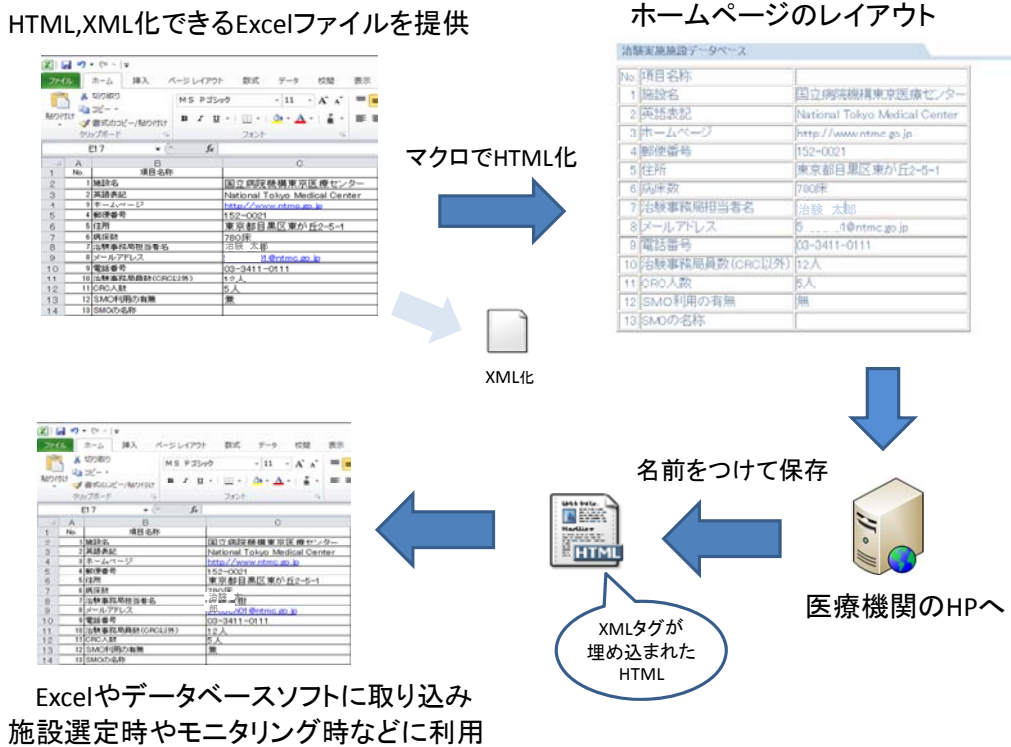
HTML,XML化できるExcelファイルを提供

ホームページのレイアウト

ファイル　ホーム　挿入　ページレイアウト　数式　データ　校閲　表示

E17

| | A | B | C |
|---|---|---|---|
| 1 | No. | 項目名称 | |
| 2 | 1 | 施設名 | 国立病院機構東京医療センター |
| 3 | 2 | 英語表記 | National Tokyo Medical Center |
| 4 | 3 | ホームページ | http://www.ntmc.go.jp |
| 5 | 4 | 郵便番号 | 152-0021 |
| 6 | 5 | 住所 | 東京都目黒区東が丘2-5-1 |
| 7 | 6 | 病床数 | 780床 |
| 8 | 7 | 治験事務局担当者名 | 治験　太郎 |
| 9 | 8 | メールアドレス | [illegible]@ntmc.go.jp |
| 10 | 9 | 電話番号 | 03-3411-0111 |
| 11 | 10 | 治験事務局員数(CRC以外) | 12人 |
| 12 | 11 | CRC人数 | 5人 |
| 13 | 12 | SMO利用の有無 | 無 |
| 14 | 13 | SMOの名称 | |

マクロでHTML化

治験実施施設データベース

| No. | 項目名称 | |
|---|---|---|
| 1 | 施設名 | 国立病院機構東京医療センター |
| 2 | 英語表記 | National Tokyo Medical Center |
| 3 | ホームページ | http://www.ntmc.go.jp |
| 4 | 郵便番号 | 152-0021 |
| 5 | 住所 | 東京都目黒区東が丘2-5-1 |
| 6 | 病床数 | 780床 |
| 7 | 治験事務局担当者名 | 治験　太郎 |
| 8 | メールアドレス | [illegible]@ntmc.go.jp |
| 9 | 電話番号 | 03-3411-0111 |
| 10 | 治験事務局員数(CRC以外) | 12人 |
| 11 | CRC人数 | 5人 |
| 12 | SMO利用の有無 | 無 |
| 13 | SMOの名称 | |

XML化

名前をつけて保存

HTML

XMLタグが埋め込まれたHTML

医療機関のHPへ

Excelやデータベースソフトに取り込み
施設選定時やモニタリング時などに利用